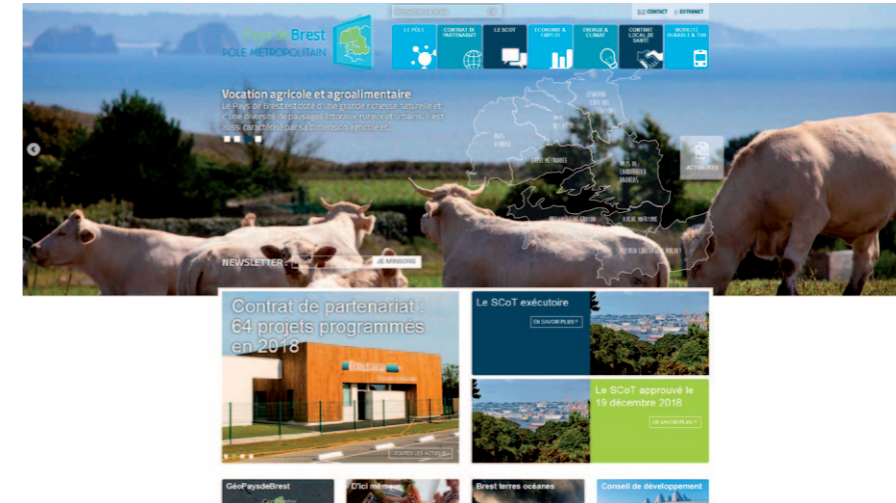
Pays de Brest
PÔLE MÉTROPOLITAIN

RECHERCHER

CONTACT
EXTRANET

LE PÔLE
CONTRAT DE PARTENARIAT
LE SCOT
ÉCONOMIE & EMPLOI
ÉNERGIE & CLIMAT
CONTRAT LOCAL DE SANTÉ
MOBILITÉ DURABLE & THD

Vocation agricole et agroalimentaire
Le Pays de Brest est doté d'une grande richesse naturelle et d'une diversité de paysages littoraux, ruraux et urbains. Il est aussi caractérisé par sa dimension agricole et...

LESNEVEN CÔTE DES LÉGENDES
PAYS D'IROISE
BREST MÉTROPOLE
PAYS DE LANDERNEAU DAOULAS
CROZON
PRESQU'ÎLE DE CROZON AULNE MARITIME
PLEYBEN CHÂTEAULIN PORZAY

ACTUALITÉS

NEWSLETTER
JE M'INSCRIS

Contrat de partenariat : 64 projets programmés en 2018
TOUTES LES ACTUS

Le SCoT exécutoire
EN SAVOIR PLUS

Le SCoT approuvé le 19 décembre 2018
EN SAVOIR PLUS

GéoPaysdeBrest
D'ici même
Brest terres océanes
Conseil de développement